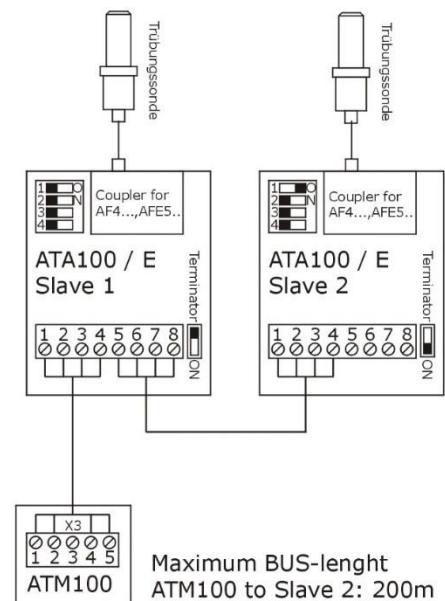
Trübungssonde

Trübungssonde

1
2
3
4
O
N

Coupler for AF4...,AFE5..

ATA100 / E
Slave 1

Terminator
ON

1 2 3 4 5 6 7 8

1
2
3
4
O
N

Coupler for AF4...,AFE5..

ATA100 / E
Slave 2

Terminator
ON

1 2 3 4 5 6 7 8

X3
1 2 3 4 5
ATM100

Maximum BUS-lenght
ATM100 to Slave 2: 200m